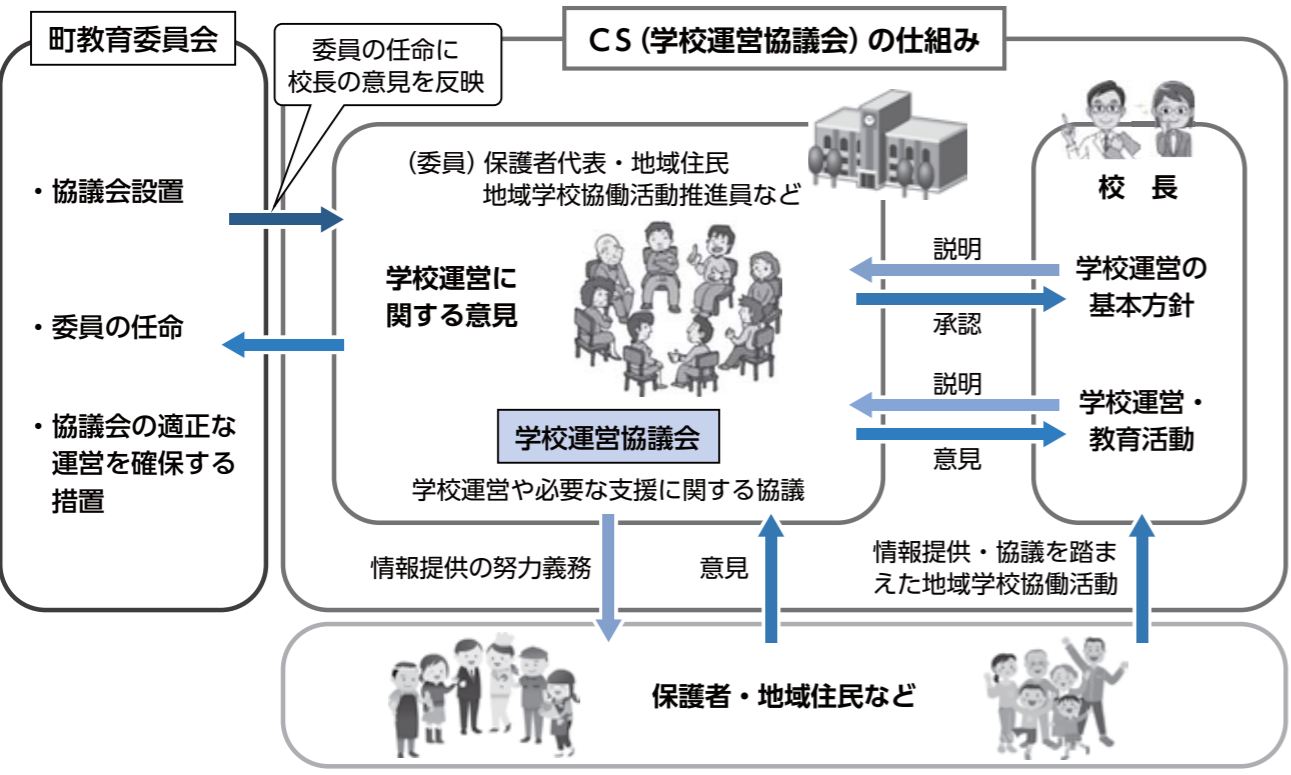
町教育委員会

委員の任命に
校長の意見を反映

CS（学校運営協議会）の仕組み

・協議会設置

・委員の任命

・協議会の適正な運営を確保する措置

（委員）保護者代表・地域住民
地域学校協働活動推進員など

学校運営に関する意見

学校運営協議会

学校運営や必要な支援に関する協議

校　長

説明

承認

学校運営の基本方針

説明

意見

学校運営・教育活動

情報提供の努力義務

意見

情報提供・協議を踏まえた地域学校協働活動

保護者・地域住民など